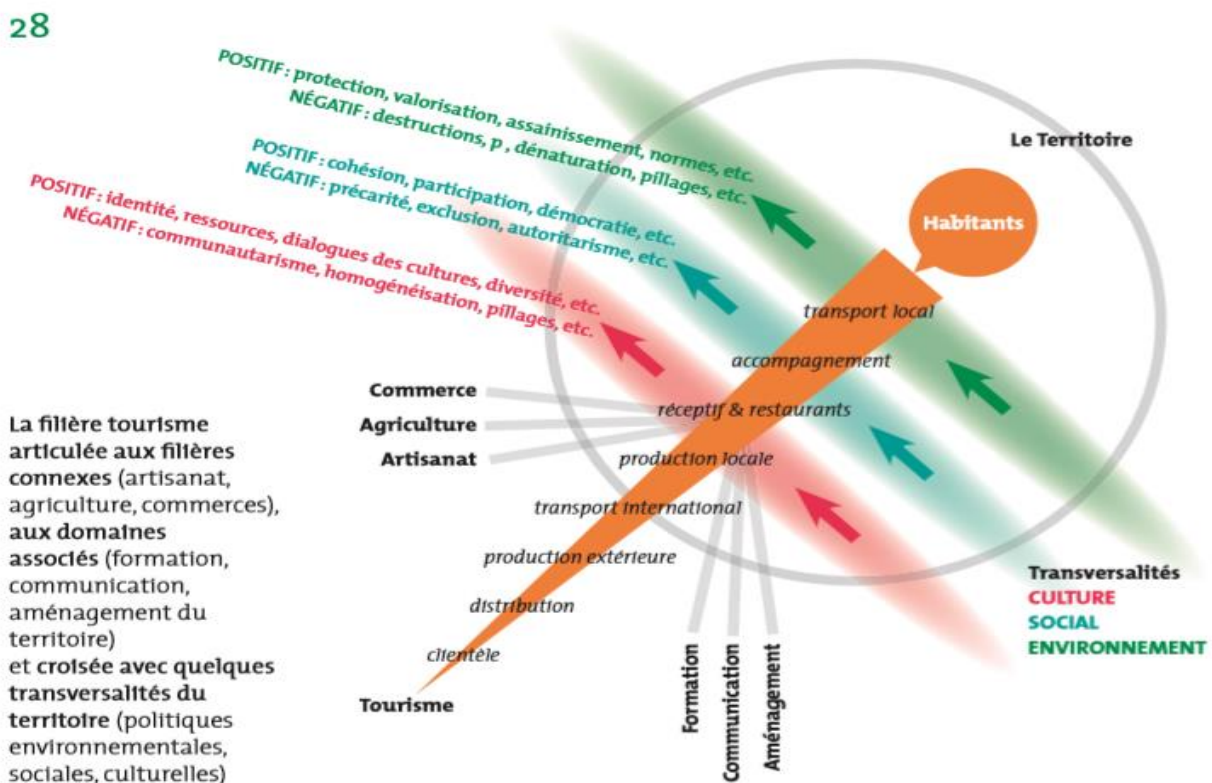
28

POSITIF : protection, valorisation, assainissement, normes, etc.
NÉGATIF : destructions, p , dénaturation, pillages, etc.

POSITIF : cohésion, participation, démocratie, etc.
NÉGATIF : précarité, exclusion, autoritarisme, etc.

POSITIF : identité, ressources, dialogues des cultures, diversité, etc.
NÉGATIF : communautarisme, homogénéisation, pillages, etc.

Le Territoire

Habitants

transport local
accompagnement
réceptif & restaurants
production locale
transport international
production extérieure
distribution
clientèle

Commerce
Agriculture
Artisanat

Tourisme

Formation
Communication
Aménagement

Transversalités
CULTURE
SOCIAL
ENVIRONNEMENT

La filière tourisme articulée aux filières connexes (artisanat, agriculture, commerces), aux domaines associés (formation, communication, aménagement du territoire) et croisée avec quelques transversalités du territoire (politiques environnementales, sociales, culturelles)